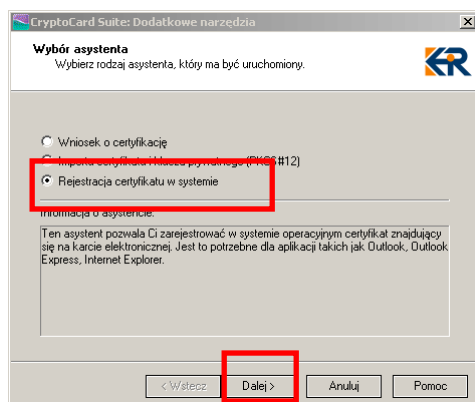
CryptoCard Suite: Dodatkowe narzędzia

Wybór asystenta
Wybierz rodzaj asystenta, który ma być uruchomiony.

Wniosek o certyfikację
Import certyfikatu i klucza prywatnego (PKCS#12)
Rejestracja certyfikatu w systemie

Informacja o asystencie:
Ten asystent pozwala Ci zarejestrować w systemie operacyjnym certyfikat znajdujący się na karcie elektronicznej. Jest to potrzebne dla aplikacji takich jak Outlook, Outlook Express, Internet Explorer.

< Wstecz
Dalej >
Anuluj
Pomoc